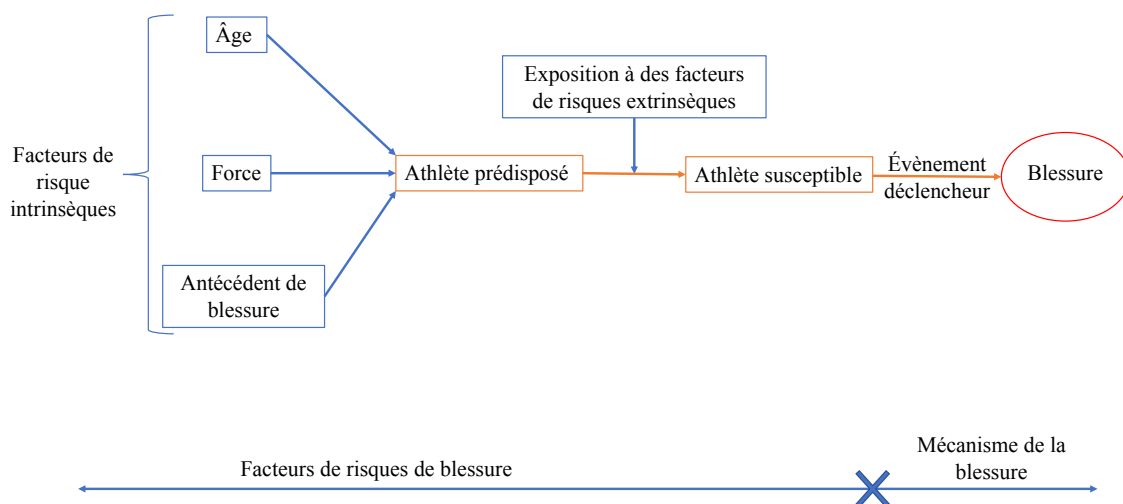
Facteurs de risque intrinsèques

Âge

Force

Antécédent de blessure

Exposition à des facteurs de risques extrinsèques

Athlète prédisposé

Athlète susceptible

Évènement déclencheur

Blessure

Facteurs de risques de blessure

Mécanisme de la blessure